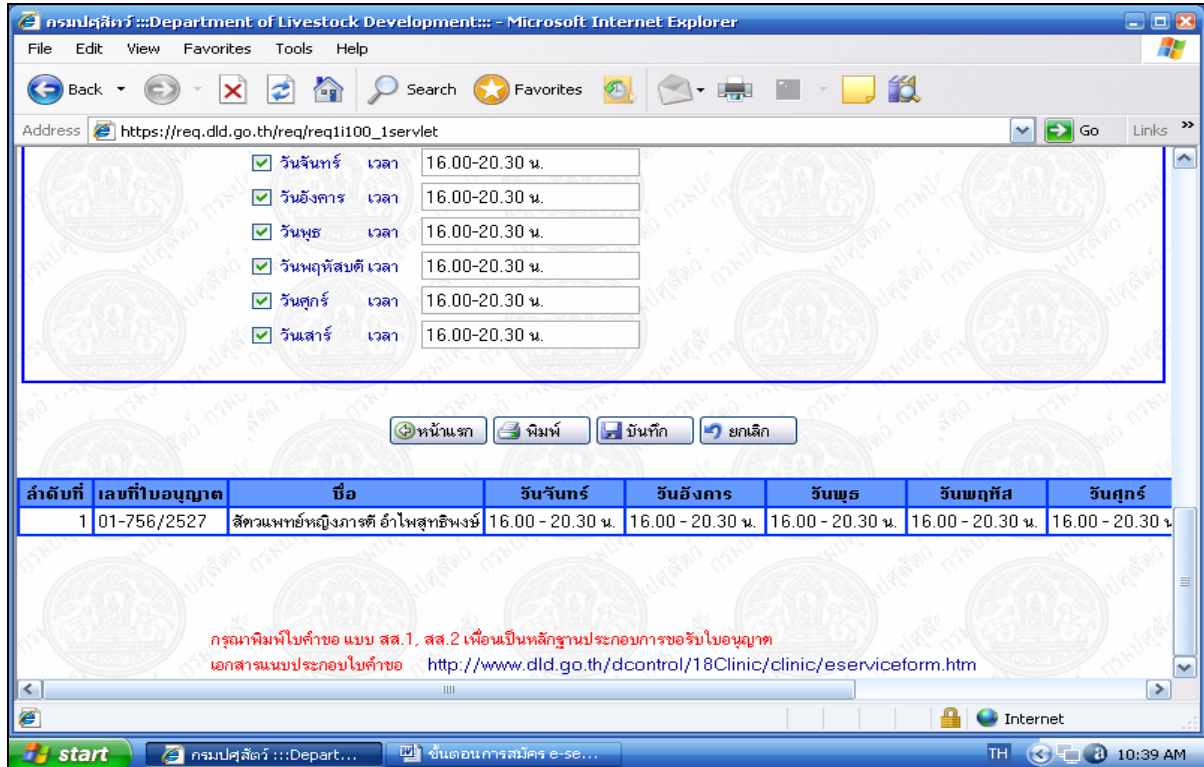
กรมปศุสัตว์ :::Department of Livestock Development::: - Microsoft Internet Explorer

File Edit View Favorites Tools Help

Back Search Favorites

Address https://req.dld.go.th/req/req1i100_1servlet Go Links

วันจันทร์ เวลา 16.00-20.30 น.
วันอังคาร เวลา 16.00-20.30 น.
วันพุธ เวลา 16.00-20.30 น.
วันพฤหัสบดี เวลา 16.00-20.30 น.
วันศุกร์ เวลา 16.00-20.30 น.
วันเสาร์ เวลา 16.00-20.30 น.

หน้าแรก พิมพ์ บันทึก ยกเลิก

| ลำดับที่ | เลขที่ใบอนุญาต | ชื่อ | วันจันทร์ | วันอังคาร | วันพุธ | วันพฤหัส | วันศุกร์ |
|---|---|---|---|---|---|---|---|
| 1 | 01-756/2527 | สัตวแพทย์หญิงภารดี อำไพสุทธิพงษ์ | 16.00 - 20.30 น. | 16.00 - 20.30 น. | 16.00 - 20.30 น. | 16.00 - 20.30 น. | 16.00 - 20.30 น |

กรุณาพิมพ์ใบคำขอ แบบ สส.1, สส.2 เพื่อนเป็นหลักฐานประกอบการขอรับใบอนุญาต
เอกสารแนบประกอบใบคำขอ http://www.dld.go.th/dcontrol/18Clinic/clinic/eserviceform.htm

Internet

start กรมปศุสัตว์ :::Depart... ขั้นตอนการสมัคร e-se... TH 10:39 AM